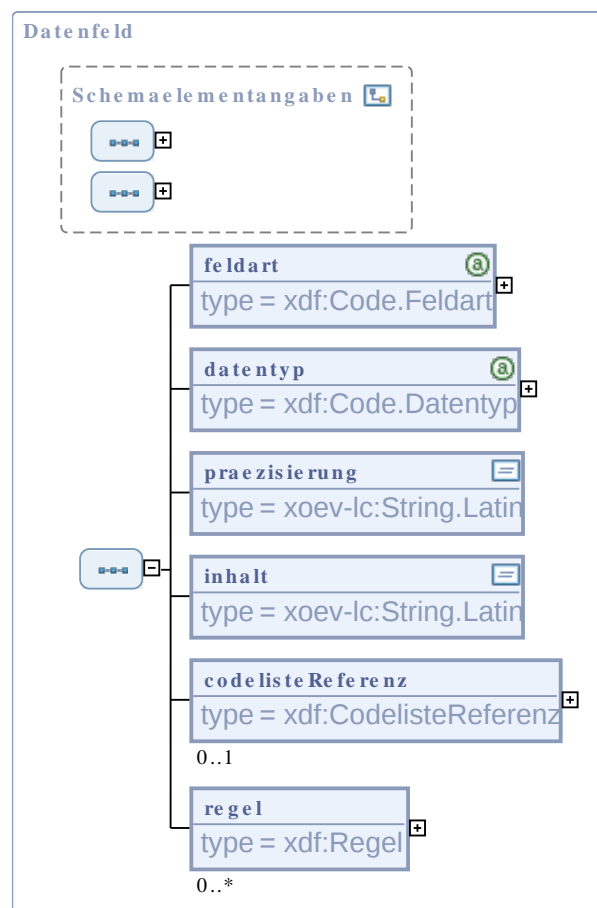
Datenfeld

Schemaelementangaben

feldart
type = xdf:Code.Feldart

datentyp
type = xdf:Code.Datentyp

praezisierung
type = xoev-lc:String.Latin

inhalt
type = xoev-lc:String.Latin

codelisteReferenz
type = xdf:CodelisteReferenz
0..1

regel
type = xdf:Regel
0..*